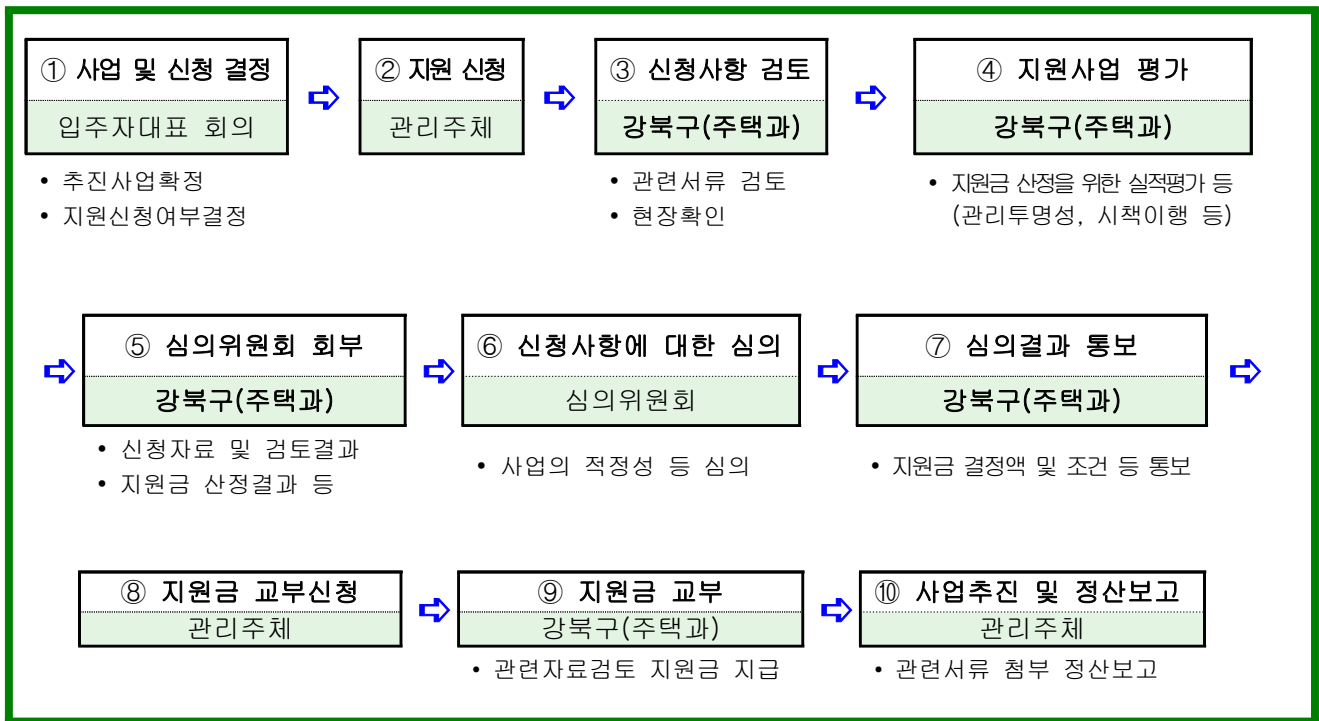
① 사업 및 신청 결정
입주자대표 회의
• 추진사업확정
• 지원신청여부결정

② 지원 신청
관리주체

③ 신청사항 검토
강북구(주택과)
• 관련서류 검토
• 현장확인

④ 지원사업 평가
강북구(주택과)
• 지원금 산정을 위한 실적평가 등 (관리투명성, 시책이행 등)

⑤ 심의위원회 회부
강북구(주택과)
• 신청자료 및 검토결과
• 지원금 산정결과 등

⑥ 신청사항에 대한 심의
심의위원회
• 사업의 적정성 등 심의

⑦ 심의결과 통보
강북구(주택과)
• 지원금 결정액 및 조건 등 통보

⑧ 지원금 교부신청
관리주체

⑨ 지원금 교부
강북구(주택과)
• 관련자료검토 지원금 지급

⑩ 사업추진 및 정산보고
관리주체
• 관련서류 첨부 정산보고